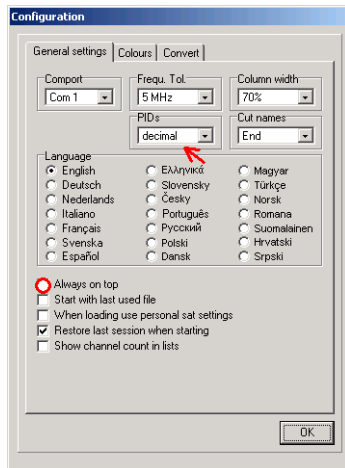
Configuration

General settings | Colours | Convert

Comport
Com 1

Frequ. Tol.
5 MHz

Column width
70%

PIDs
decimal

Cut names
End

Language
English
Deutsch
Nederlands
Italiano
Français
Svenska
Español
Ελληνικά
Slovensky
Česky
Português
Русский
Polski
Dansk
Magyar
Türkçe
Norsk
Romana
Suomalainen
Hrvatski
Srpski

Always on top
Start with last used file
When loading use personal sat settings
Restore last session when starting
Show channel count in lists

OK